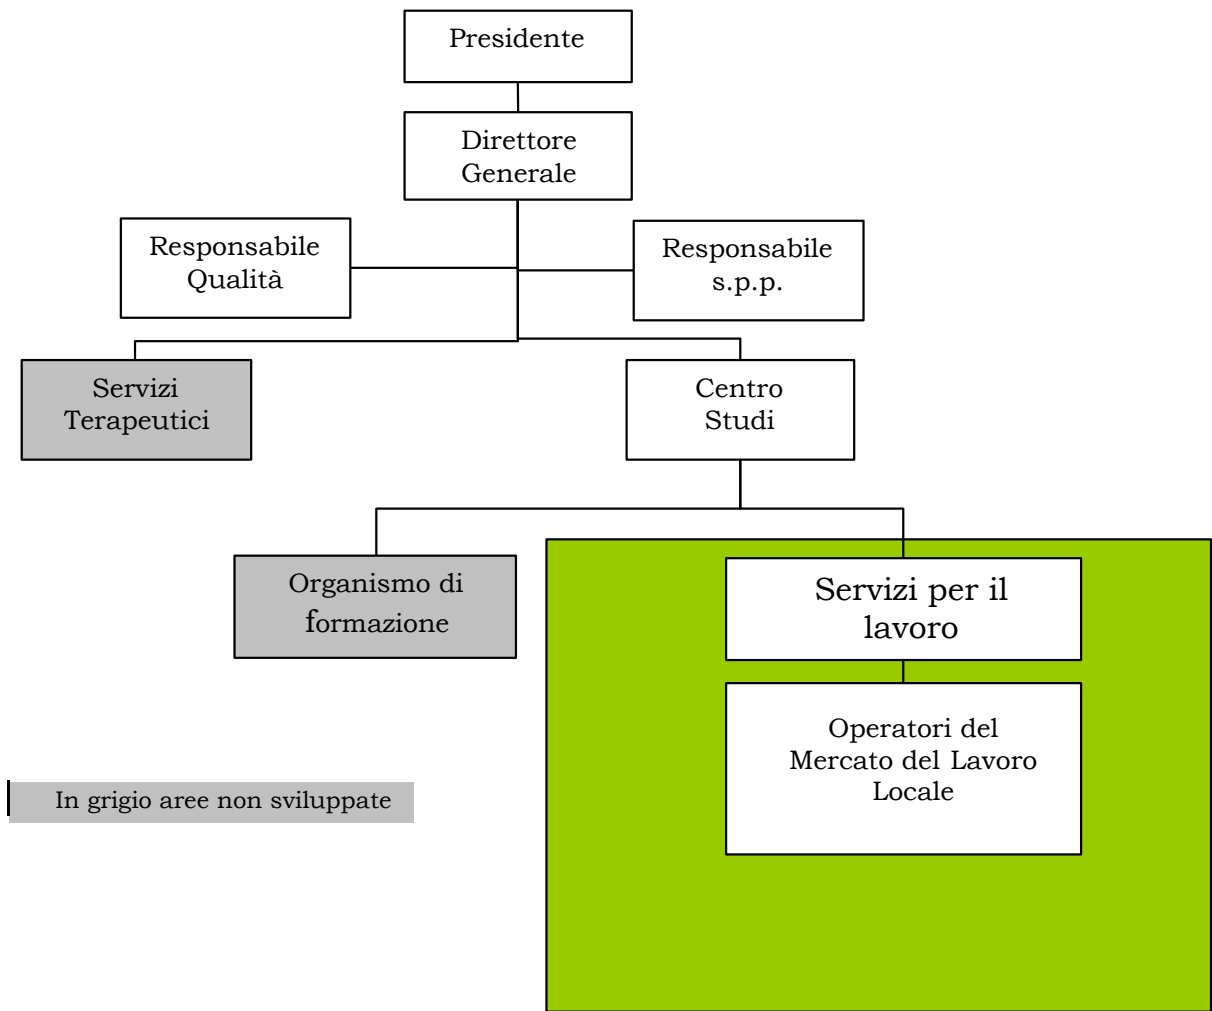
Presidente

Direttore Generale

Responsabile Qualità

Responsabile s.p.p.

Servizi Terapeutici

Centro Studi

Organismo di formazione

Servizi per il lavoro

Operatori del Mercato del Lavoro Locale

In grigio aree non sviluppate